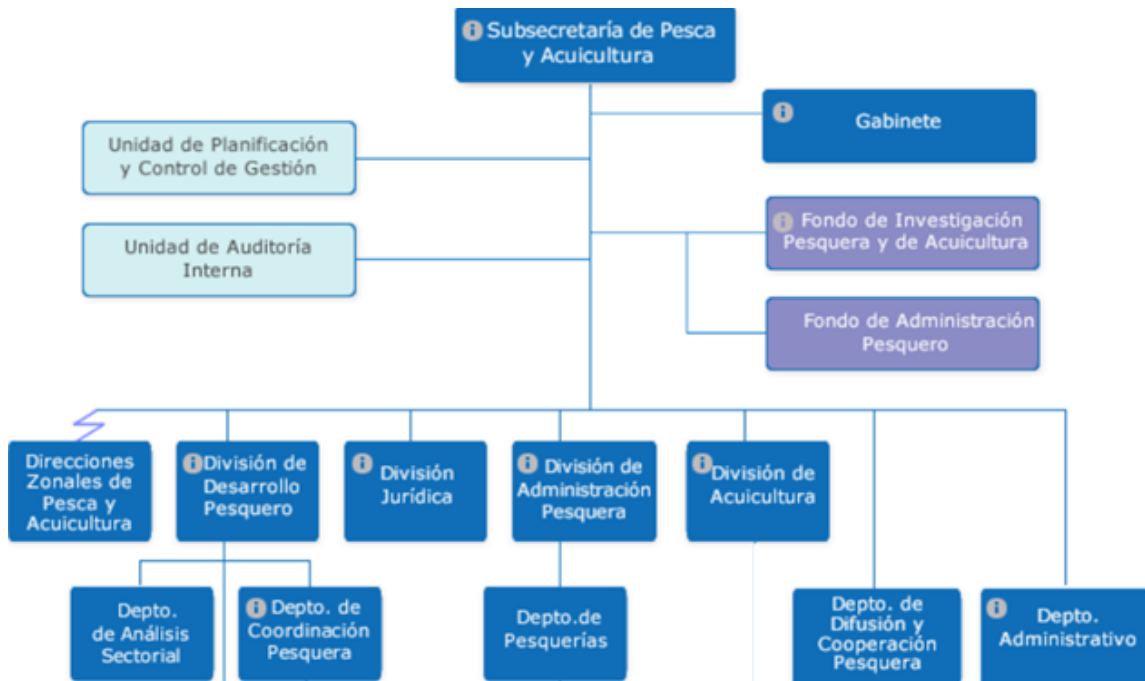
Subsecretaría de Pesca y Acuicultura

Gabinete

Unidad de Planificación y Control de Gestión

Unidad de Auditoría Interna

Fondo de Investigación Pesquera y de Acuicultura

Fondo de Administración Pesquero

Direcciones Zonales de Pesca y Acuicultura

División de Desarrollo Pesquero

División Jurídica

División de Administración Pesquera

División de Acuicultura

Depto. de Análisis Sectorial

Depto. de Coordinación Pesquera

Depto.de Pesquerías

Depto. de Difusión y Cooperación Pesquera

Depto. Administrativo